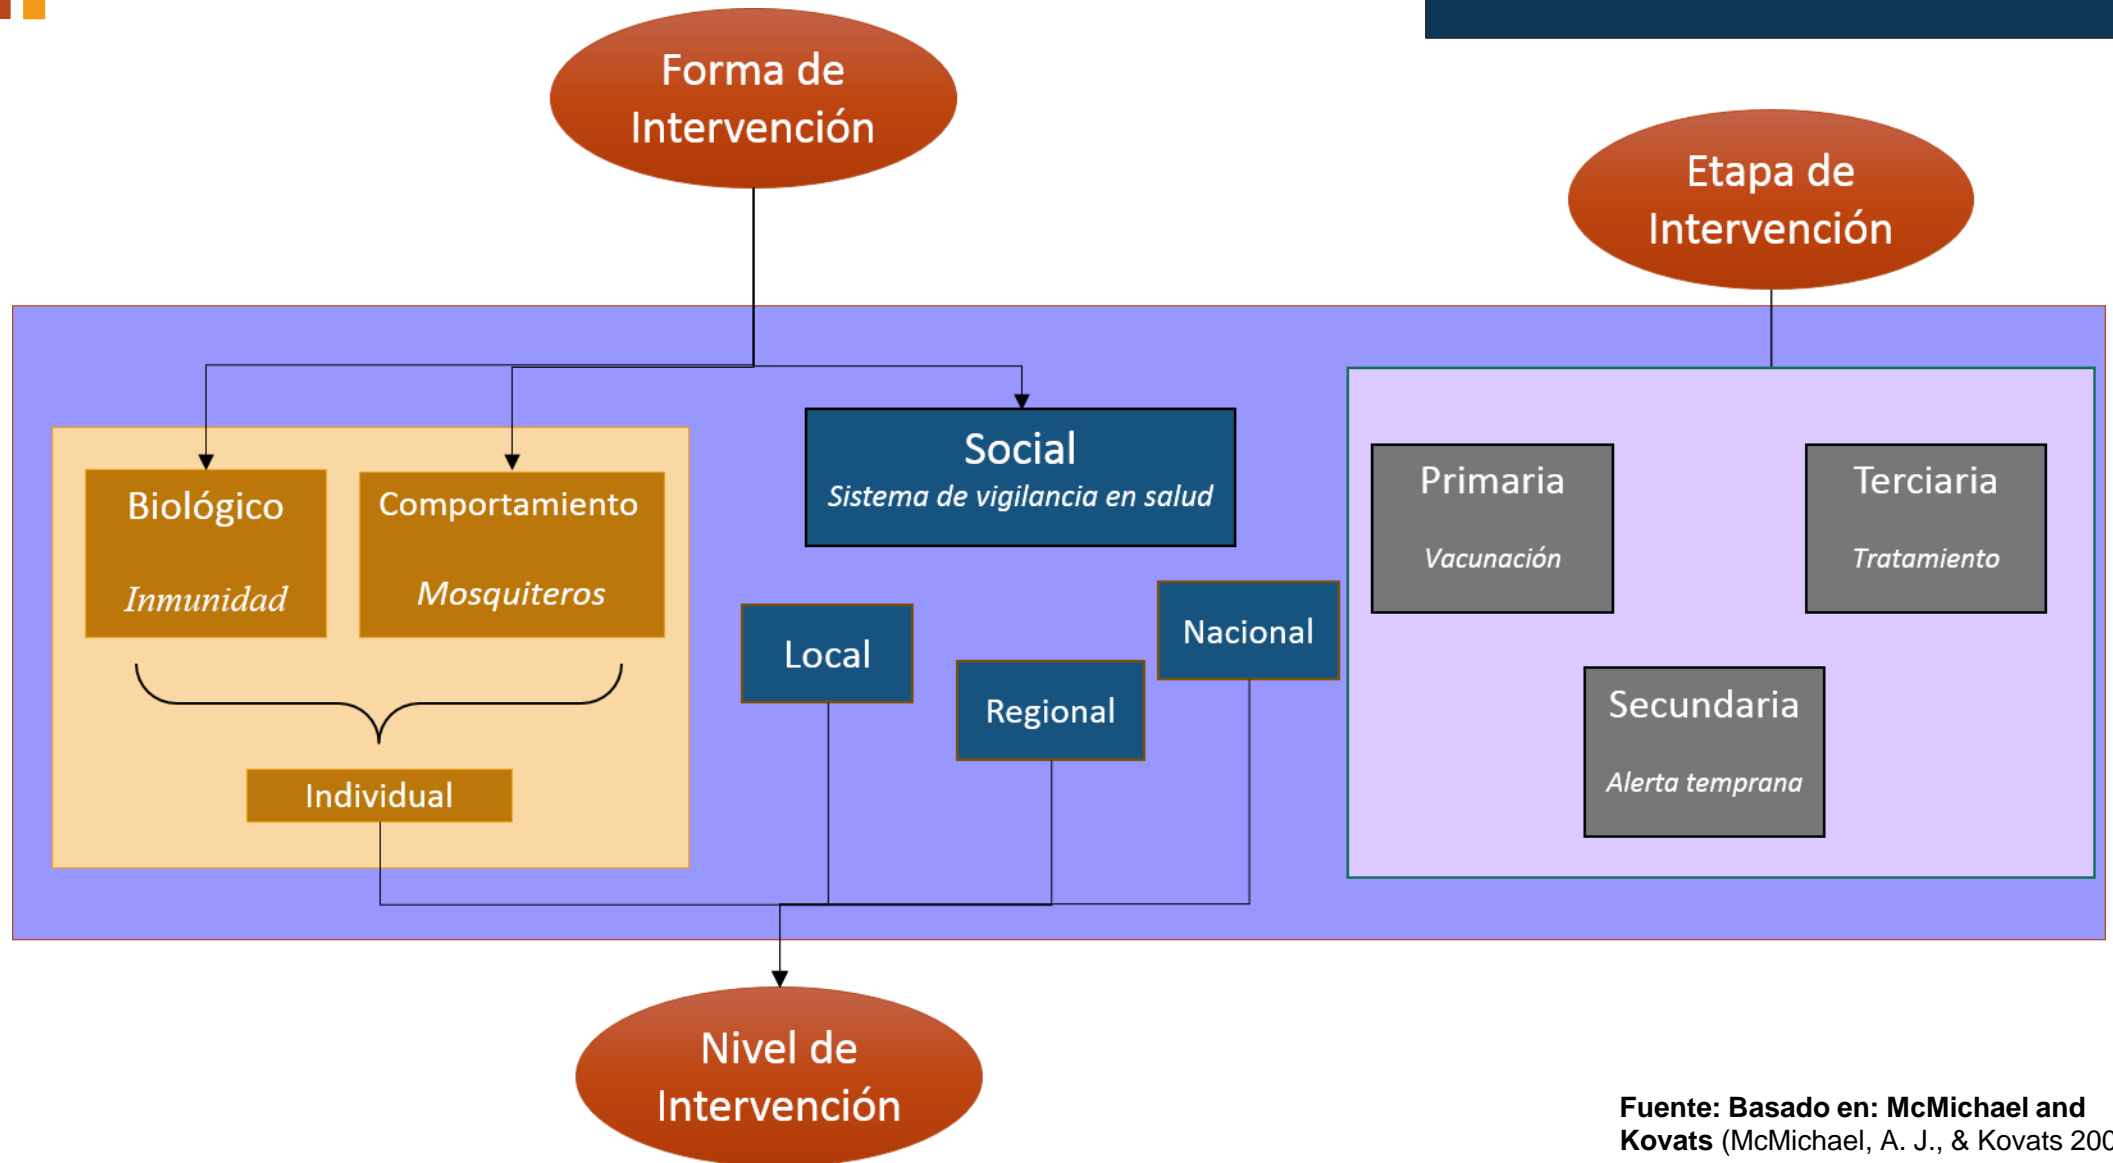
Forma de Intervención

Etapa de Intervención

Biológico

Inmunidad

Comportamiento

Mosquiteros

Individual

Social

Sistema de vigilancia en salud

Local

Regional

Nacional

Primaria

Vacunación

Terciaria

Tratamiento

Secundaria

Alerta temprana

Nivel de Intervención

Fuente: Basado en: McMichael and Kovats (McMichael, A. J., & Kovats 20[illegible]